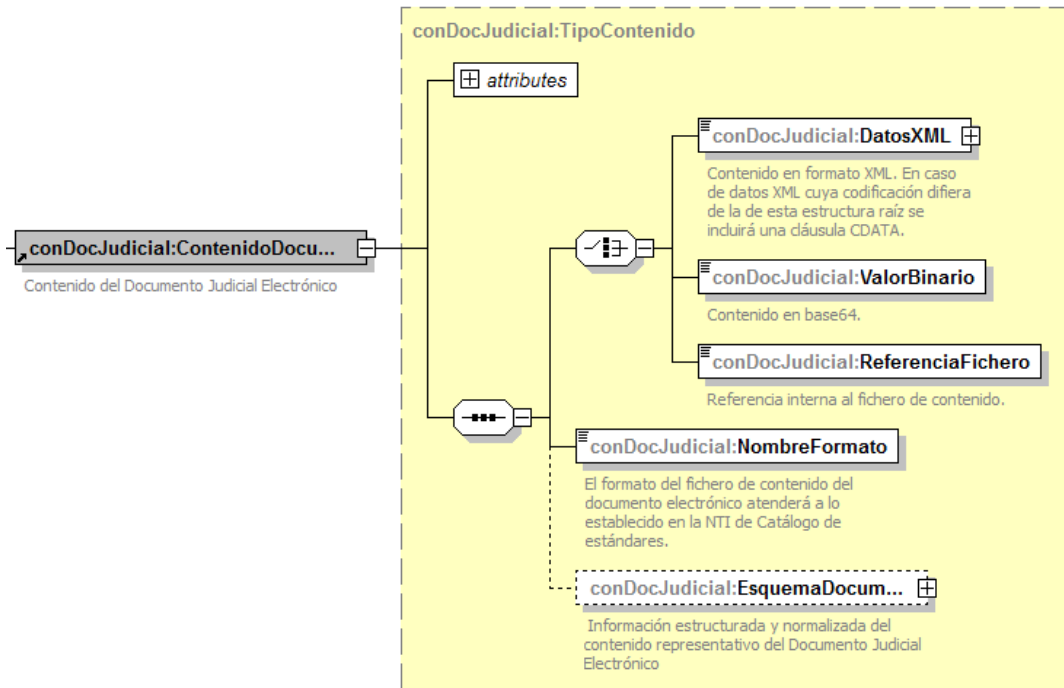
conDocJudicial:TipoContenido

attributes

conDocJudicial:ContenidoDocu...

Contenido del Documento Judicial Electrónico

conDocJudicial:DatosXML

Contenido en formato XML. En caso de datos XML cuya codificación difiera de la de esta estructura raíz se incluirá una cláusula CDATA.

conDocJudicial:ValorBinario

Contenido en base64.

conDocJudicial:ReferenciaFichero

Referencia interna al fichero de contenido.

conDocJudicial:NombreFormato

El formato del fichero de contenido del documento electrónico atenderá a lo establecido en la NTI de Catálogo de estándares.

conDocJudicial:EsquemaDocum...

Información estructurada y normalizada del contenido representativo del Documento Judicial Electrónico